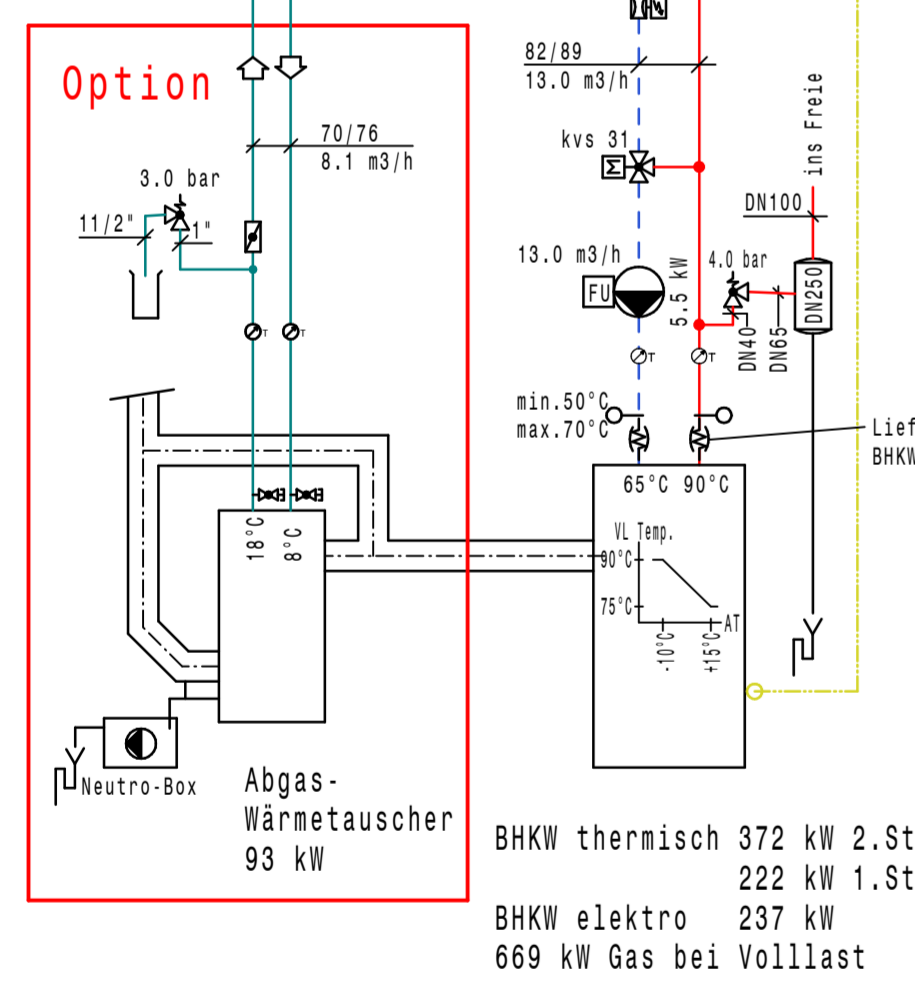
Option

3.0 bar

11/2"

1"

70/76
8.1 m3/h

82/89
13.0 m3/h

kvs 31

13.0 m3/h

FU

5.5 kW

4.0 bar

DN100

ins Freie

DN250

DN40

DN65

min.50°C
max.70°C

Lief
BHKW

65°C 90°C

18°C

8°C

VL Temp.

90°C

75°C

-10°C

+15°C

AT

Neutro-Box

Abgas-
Wärmetauscher
93 kW

BHKW thermisch 372 kW 2.St
222 kW 1.St
BHKW elektro 237 kW
669 kW Gas bei Volllast